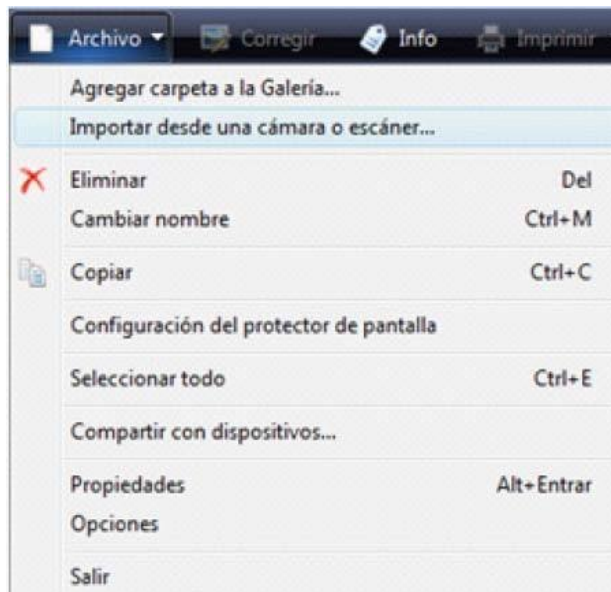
Archivo ▾ Corregir Info Imprimir

Agregar carpeta a la Galería...
Importar desde una cámara o escáner...

Eliminar Del
Cambiar nombre Ctrl+M

Copiar Ctrl+C

Configuración del protector de pantalla

Seleccionar todo Ctrl+E

Compartir con dispositivos...

Propiedades Alt+Entrar
Opciones

Salir